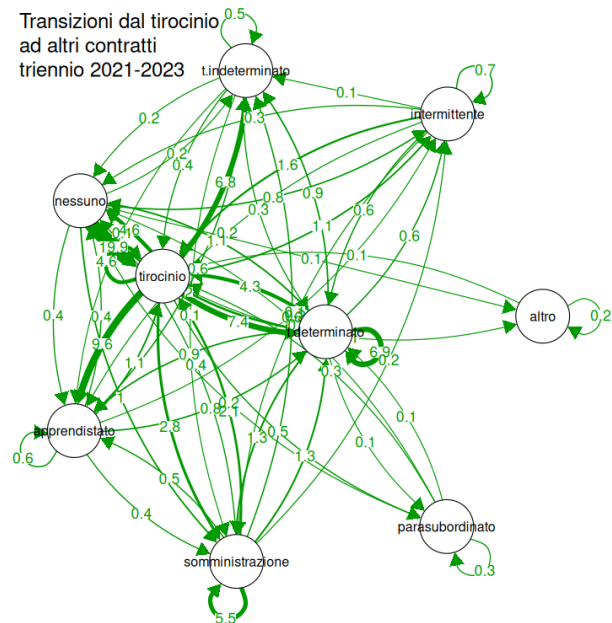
Transizioni dal tirocinio
ad altri contratti
triennio 2021-2023

0.5
t.indeterminato
0.7
intermittente
0.1
0.2
0.3
0.2
0.4
1.6
6.8
0.8
0.9
nessuno
0.3
0.6
0.4
16
1.1
1.1
0.2
19.9
4.6
tirocinio
0.1
0.1
0.6
altro
0.2
4.3
0.6
7.4
t.determinato
0.4
0.1
9.6
6.9
0.2
0.3
1.1
0.9
0.4
0.1
apprendistato
2.8
0.8
0.2
2.1
1.3
0.5
0.1
0.6
1.3
0.5
0.4
parasubordinato
0.3
somministrazione
5.5